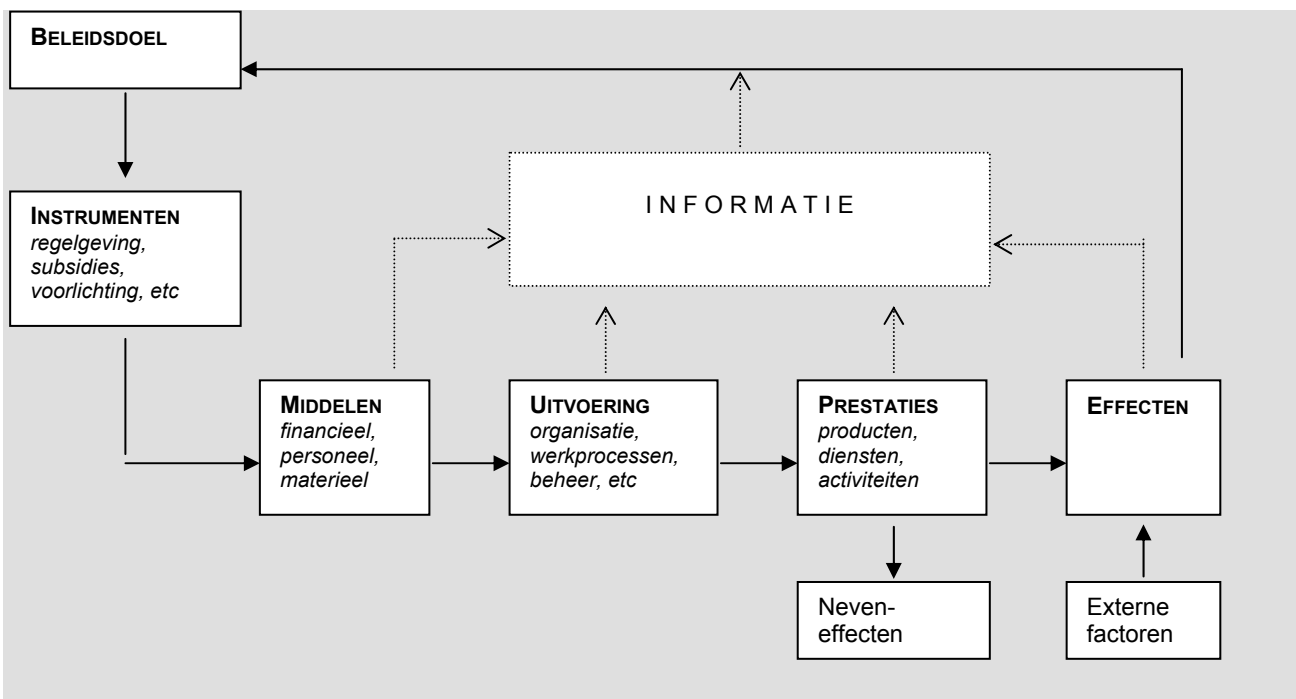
BELEIDSDOEL

INFORMATIE

INSTRUMENTEN
regelgeving, subsidies, voorlichting, etc

MIDDELEN
financieel, personeel, materieel

UITVOERING
organisatie, werkprocessen, beheer, etc

PRESTATIES
producten, diensten, activiteiten

EFFECTEN

Neveneffecten

Externe factoren